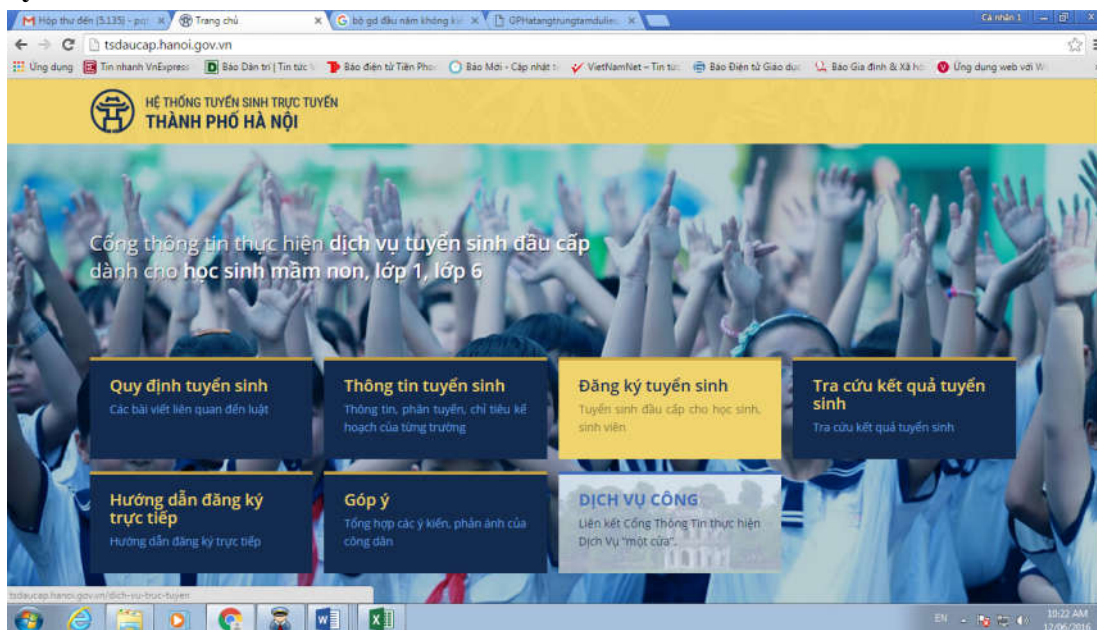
Hộp thư đến (5.135) - pq ×
Trang chủ ×
bộ gd đầu năm không ki ×
GPHatangtrungtamdulie ×
Cá nhân 1

tsdaucap.hanoi.gov.vn

Ứng dụng
Tin nhanh VnExpress
Báo Dân trí | Tin tức
Báo điện tử Tiền Pho
Báo Mới - Cập nhật t
VietNamNet – Tin tức
Báo Điện tử Giáo dục
Báo Gia đình & Xã hội
Ứng dụng web với W

HỆ THỐNG TUYỂN SINH TRỰC TUYẾN
THÀNH PHỐ HÀ NỘI

Cổng thông tin thực hiện dịch vụ tuyển sinh đầu cấp dành cho học sinh mầm non, lớp 1, lớp 6

Quy định tuyển sinh
Các bài viết liên quan đến luật

Thông tin tuyển sinh
Thông tin, phân tuyến, chỉ tiêu kế hoạch của từng trường

Đăng ký tuyển sinh
Tuyển sinh đầu cấp cho học sinh, sinh viên

Tra cứu kết quả tuyển sinh
Tra cứu kết quả tuyển sinh

Hướng dẫn đăng ký trực tiếp
Hướng dẫn đăng ký trực tiếp

Góp ý
Tổng hợp các ý kiến, phản ánh của công dân

DỊCH VỤ CÔNG
Liên kết Cổng Thông Tin thực hiện Dịch Vụ "một cửa".

tsdaucap.hanoi.gov.vn/dich-vu-truc-tuyen

EN
10:22 AM
12/06/2016